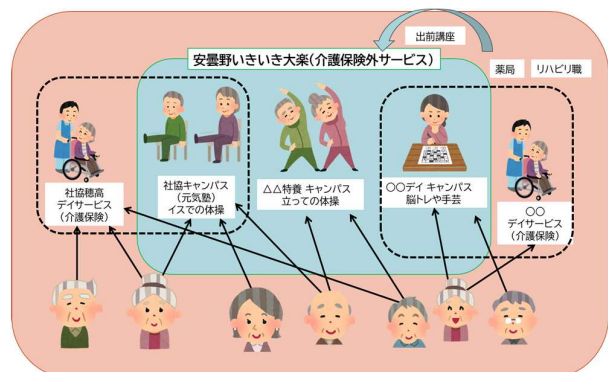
出前講座

安曇野いきいき大楽(介護保険外サービス)

薬局　リハビリ職

社協穂高
デイサービス
(介護保険)

社協キャンパス
(元気塾)
イスでの体操

△△特養 キャンパス
立っての体操

○○デイ キャンパス
脳トレや手芸

○○
デイサービス
(介護保険)